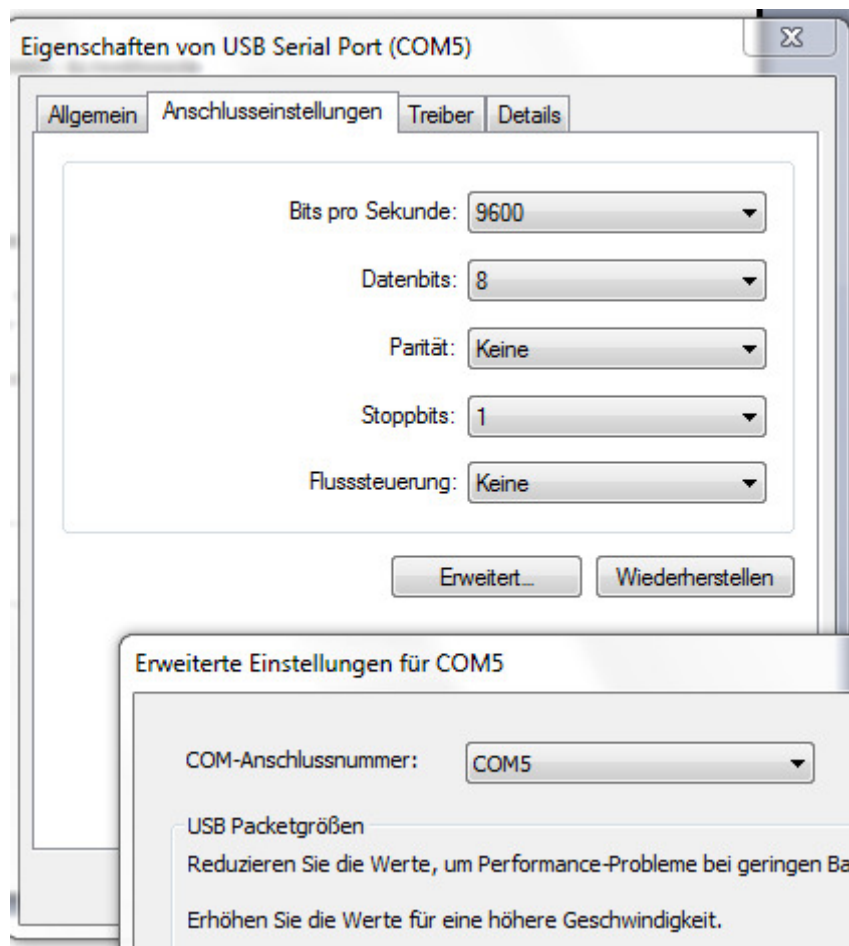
Eigenschaften von USB Serial Port (COM5)

Allgemein | Anschlusseinstellungen | Treiber | Details

Bits pro Sekunde: 9600

Datenbits: 8

Parität: Keine

Stoppbits: 1

Flusssteuerung: Keine

Erweitert... Wiederherstellen

Erweiterte Einstellungen für COM5

COM-Anschlussnummer: COM5

USB Packetgrößen

Reduzieren Sie die Werte, um Performance-Probleme bei geringen Ba

Erhöhen Sie die Werte für eine höhere Geschwindigkeit.